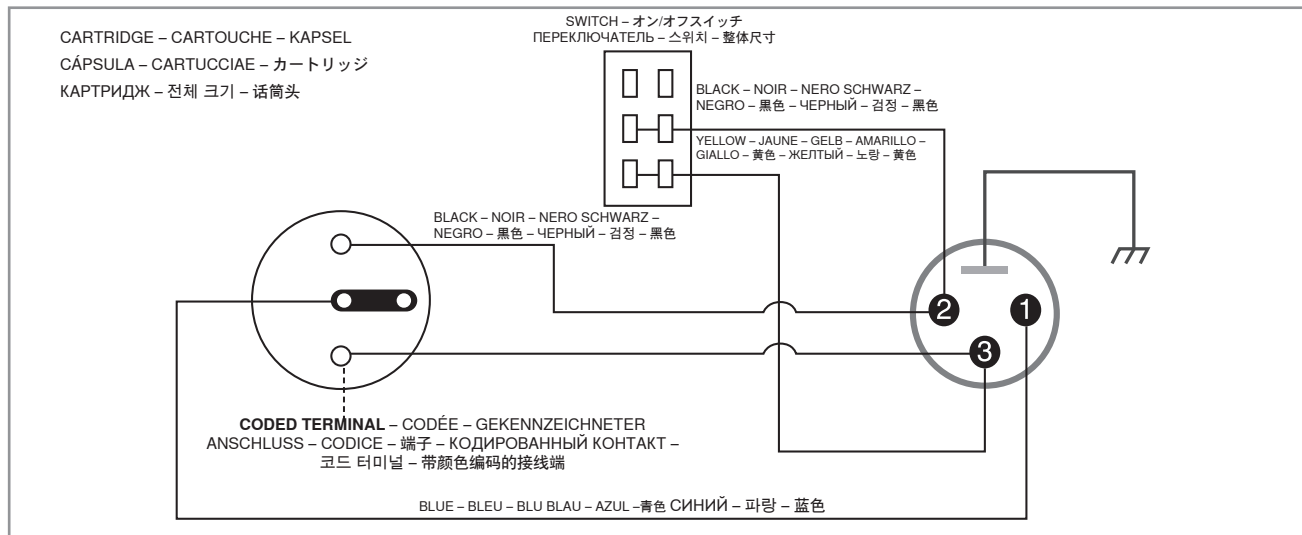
CARTRIDGE – CARTOUCHE – KAPSEL
CÁPSULA – CARTUCCIAE – カートリッジ
КАРТРИДЖ – 전체 크기 – 话筒头

SWITCH – オン/オフスイッチ
ПЕРЕКЛЮЧАТЕЛЬ – 스위치 – 整体尺寸

BLACK – NOIR – NERO SCHWARZ – NEGRO – 黑色 – ЧЕРНЫЙ – 검정 – 黑色

YELLOW – JAUNE – GELB – AMARILLO – GIALLO – 黄色 – ЖЕЛТЫЙ – 노랑 – 黄色

BLACK – NOIR – NERO SCHWARZ – NEGRO – 黑色 – ЧЕРНЫЙ – 검정 – 黑色

2
1
3

CODED TERMINAL – CODÉE – GEKENNZEICHNETER ANSCHLUSS – CODICE – 端子 – КОДИРОВАННЫЙ КОНТАКТ – 코드 터미널 – 带颜色编码的接线端

BLUE – BLEU – BLU BLAU – AZUL –青色 СИНИЙ – 파랑 – 蓝色